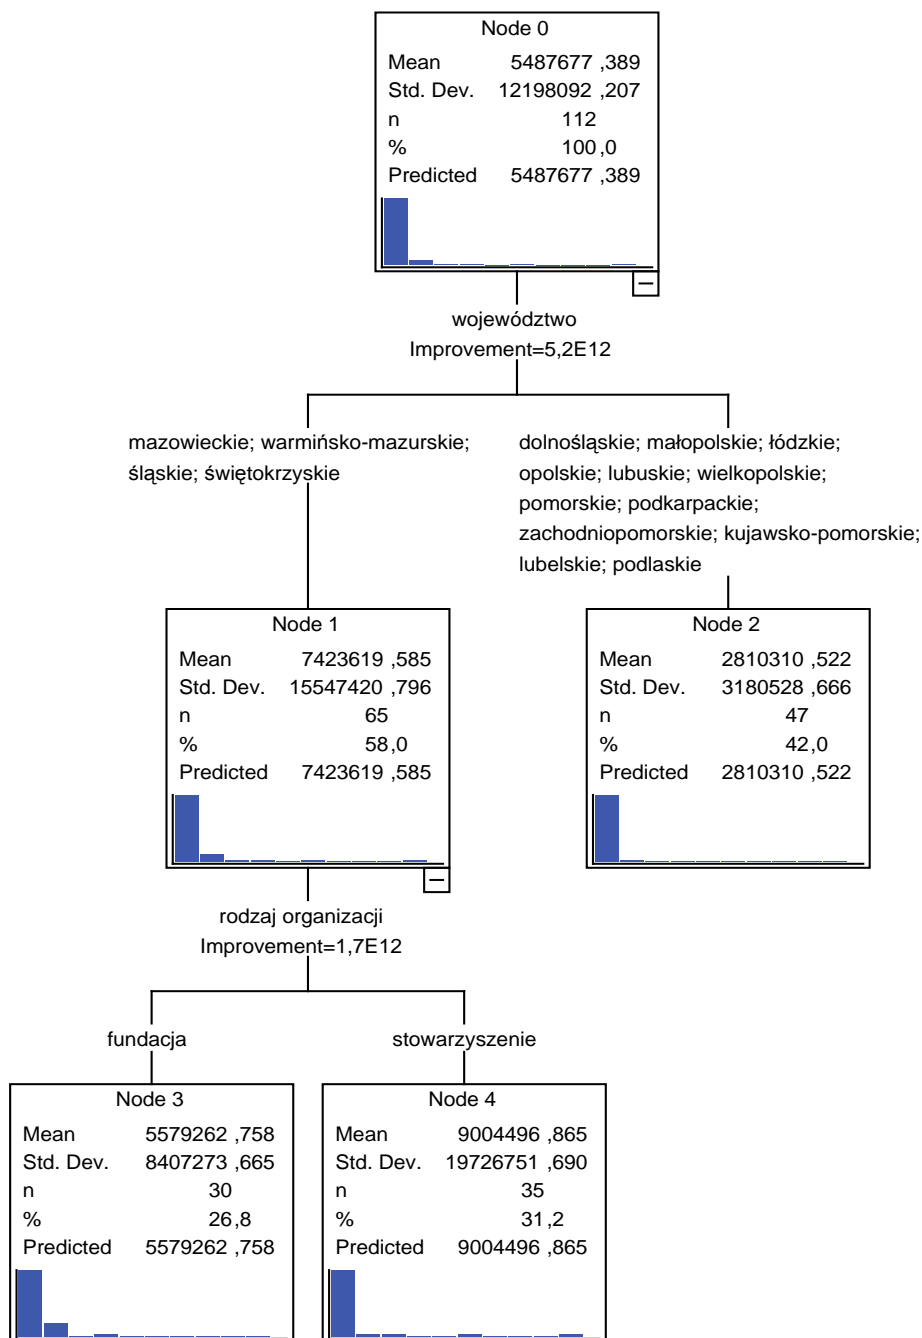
Node 0
Mean 5487677 ,389
Std. Dev. 12198092 ,207
n 112
% 100 ,0
Predicted 5487677 ,389

–

województwo
Improvement=5,2E12

mazowieckie; warmińsko-mazurskie; śląskie; świętokrzyskie

dolnośląskie; małopolskie; łódzkie; opolskie; lubuskie; wielkopolskie; pomorskie; podkarpackie; zachodniopomorskie; kujawsko-pomorskie; lubelskie; podlaskie

Node 1
Mean 7423619 ,585
Std. Dev. 15547420 ,796
n 65
% 58 ,0
Predicted 7423619 ,585

–

Node 2
Mean 2810310 ,522
Std. Dev. 3180528 ,666
n 47
% 42 ,0
Predicted 2810310 ,522

rodzaj organizacji
Improvement=1,7E12

fundacja

stowarzyszenie

Node 3
Mean 5579262 ,758
Std. Dev. 8407273 ,665
n 30
% 26 ,8
Predicted 5579262 ,758

Node 4
Mean 9004496 ,865
Std. Dev. 19726751 ,690
n 35
% 31 ,2
Predicted 9004496 ,865